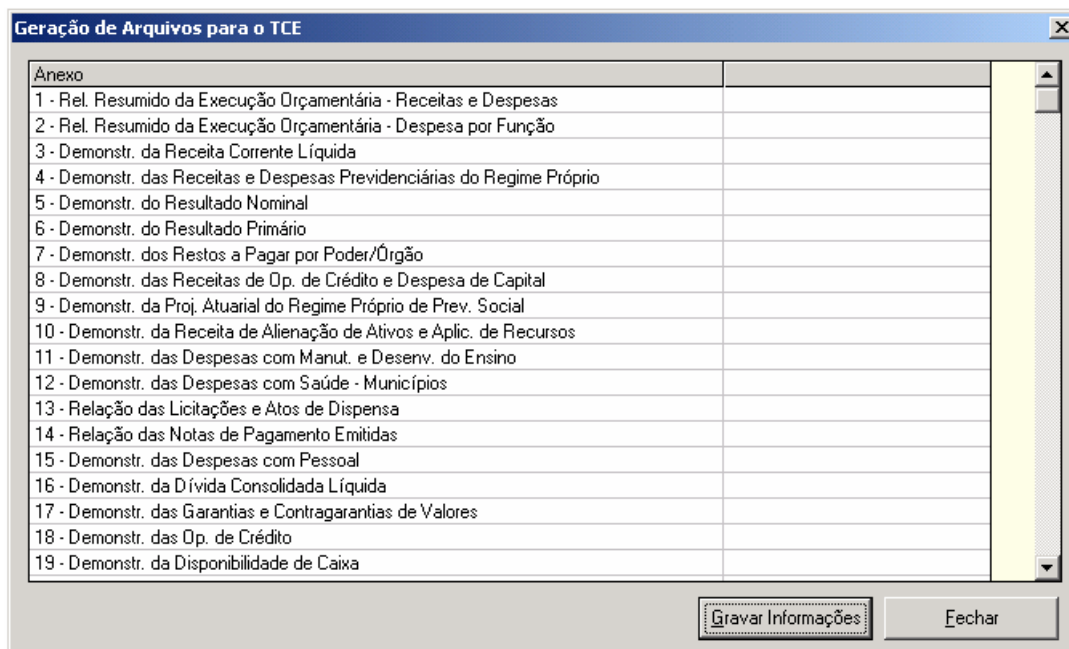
Geração de Arquivos para o TCE

| Anexo | |
|---|---|
| 1 - Rel. Resumido da Execução Orçamentária - Receitas e Despesas | |
| 2 - Rel. Resumido da Execução Orçamentária - Despesa por Função | |
| 3 - Demonstr. da Receita Corrente Líquida | |
| 4 - Demonstr. das Receitas e Despesas Previdenciárias do Regime Próprio | |
| 5 - Demonstr. do Resultado Nominal | |
| 6 - Demonstr. do Resultado Primário | |
| 7 - Demonstr. dos Restos a Pagar por Poder/Órgão | |
| 8 - Demonstr. das Receitas de Op. de Crédito e Despesa de Capital | |
| 9 - Demonstr. da Proj. Atuarial do Regime Próprio de Prev. Social | |
| 10 - Demonstr. da Receita de Alienação de Ativos e Aplic. de Recursos | |
| 11 - Demonstr. das Despesas com Manut. e Desenv. do Ensino | |
| 12 - Demonstr. das Despesas com Saúde - Municípios | |
| 13 - Relação das Licitações e Atos de Dispensa | |
| 14 - Relação das Notas de Pagamento Emitidas | |
| 15 - Demonstr. das Despesas com Pessoal | |
| 16 - Demonstr. da Dívida Consolidada Líquida | |
| 17 - Demonstr. das Garantias e Contragarantias de Valores | |
| 18 - Demonstr. das Op. de Crédito | |
| 19 - Demonstr. da Disponibilidade de Caixa | |

Gravar Informações
Fechar